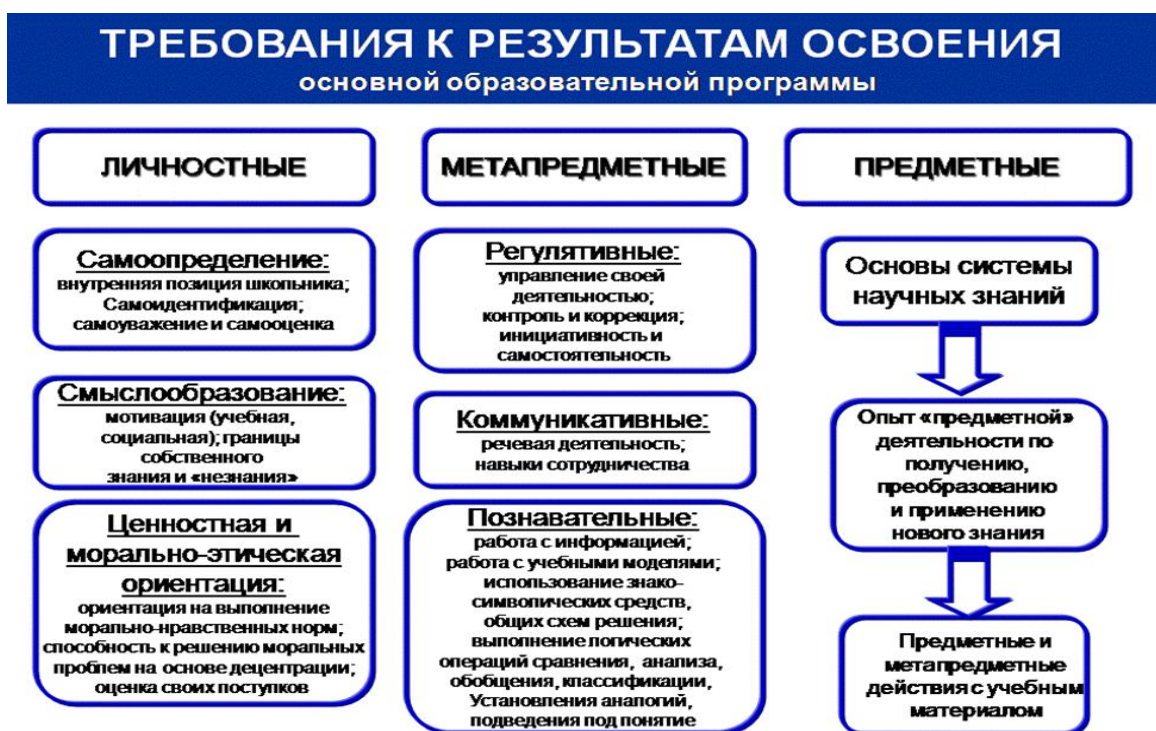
ТРЕБОВАНИЯ К РЕЗУЛЬТАТАМ ОСВОЕНИЯ
основной образовательной программы

ЛИЧНОСТНЫЕ

Самоопределение:
внутренняя позиция школьника; Самоидентификация; самоуважение и самооценка

Смыслообразование:
мотивация (учебная, социальная); границы собственного знания и «незнания»

Ценностная и морально-этическая ориентация:
ориентация на выполнение морально-нравственных норм; способность к решению моральных проблем на основе децентрации; оценка своих поступков

МЕТАПРЕДМЕТНЫЕ

Регулятивные:
управление своей деятельностью; контроль и коррекция; инициативность и самостоятельность

Коммуникативные:
речевая деятельность; навыки сотрудничества

Познавательные:
работа с информацией; работа с учебными моделями; использование знако-символических средств, общих схем решения; выполнение логических операций сравнения, анализа, обобщения, классификации, Установления аналогий, подведения под понятие

ПРЕДМЕТНЫЕ

Основы системы научных знаний

Опыт «предметной» деятельности по получению, преобразованию и применению нового знания

Предметные и метапредметные действия с учебным материалом